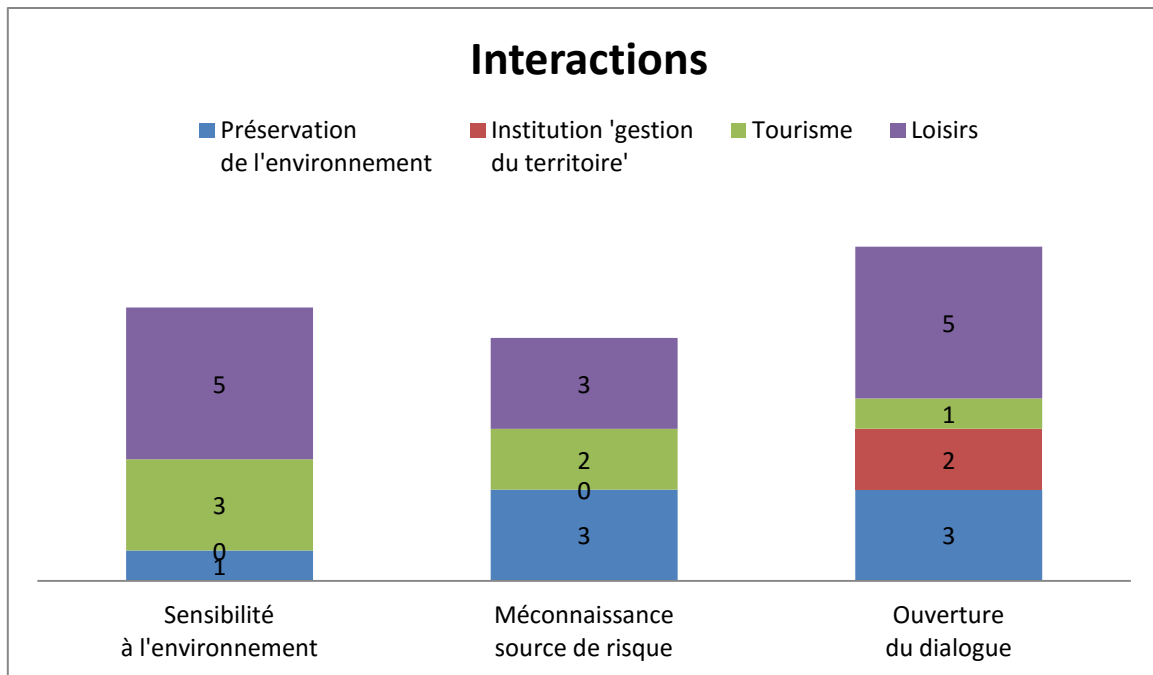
Interactions

Préservation de l'environnement
Institution 'gestion du territoire'
Tourisme
Loisirs

5
3
0
1

3
2
0
3

5
1
2
3

Sensibilité à l'environnement
Méconnaissance source de risque
Ouverture du dialogue